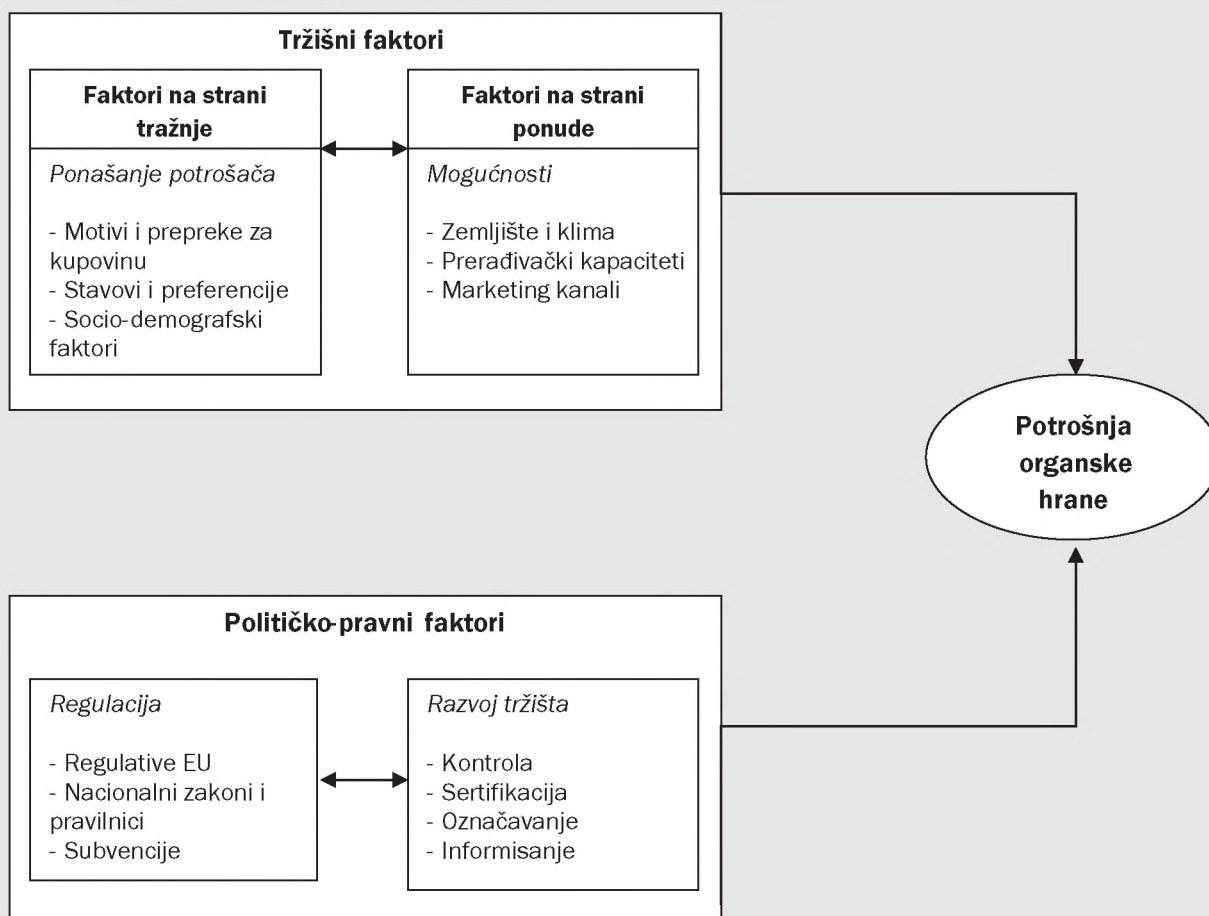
Tržišni faktori

Faktori na strani tražnje

Ponašanje potrošača

- Motivi i prepreke za kupovinu
- Stavovi i preferencije
- Socio-demografski faktori

Faktori na strani ponude

Mogućnosti

- Zemljište i klima
- Prerađivački kapaciteti
- Marketing kanali

Potrošnja organske hrane

Političko-pravni faktori

Regulacija

- Regulative EU
- Nacionalni zakoni i pravilnici
- Subvencije

Razvoj tržišta

- Kontrola
- Sertifikacija
- Označavanje
- Informisanje